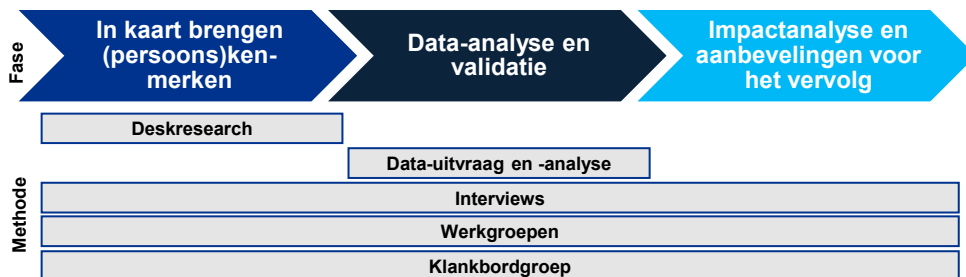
Fase

In kaart brengen (persoons)kenmerken

Data-analyse en validatie

Impactanalyse en aanbevelingen voor het vervolg

Methode

Deskresearch

Data-uitvraag en -analyse

Interviews

Werkgroepen

Klankbordgroep